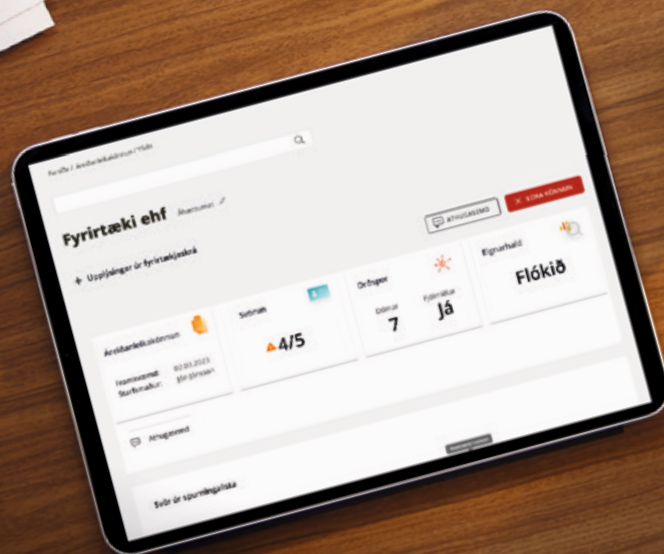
Forsíða / Áreiðanleikakönnun / Yfirlit

Fyrirtæki ehf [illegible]

ATHUGASEMD

X KLÁRA KÖNNUN

+ Upplýsingar úr fyrirtækjaskrá

Áreiðanleikakönnun

Framkvæmt: 02.03.2023
Starfsmaður: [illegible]

Saltmat

4/5

Örðugar

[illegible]
7

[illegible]
Já

Eignarhald

Flókið

Athugasemd

Svör úr spurningalista